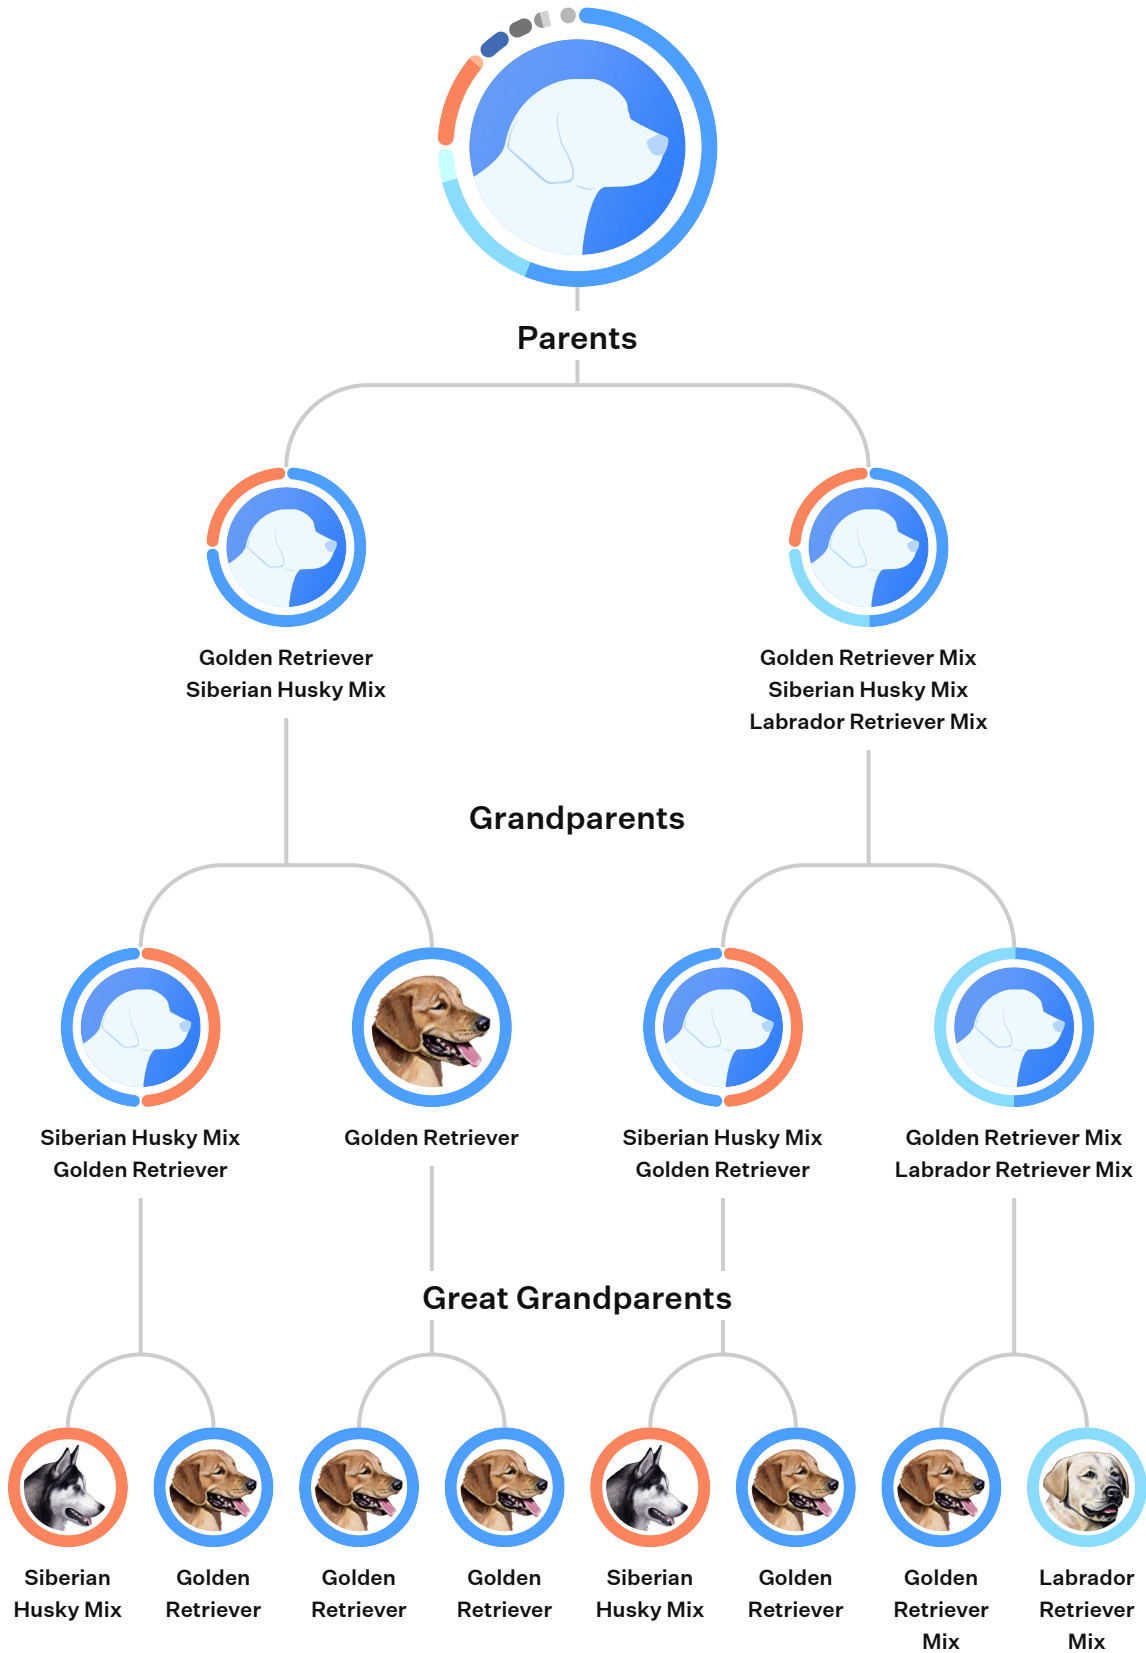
Parents

Golden Retriever
Siberian Husky Mix

Golden Retriever Mix
Siberian Husky Mix
Labrador Retriever Mix

Grandparents

Siberian Husky Mix
Golden Retriever

Golden Retriever

Siberian Husky Mix
Golden Retriever

Golden Retriever Mix
Labrador Retriever Mix

Great Grandparents

Siberian Husky Mix

Golden Retriever

Golden Retriever

Golden Retriever

Siberian Husky Mix

Golden Retriever

Golden Retriever Mix

Labrador Retriever Mix